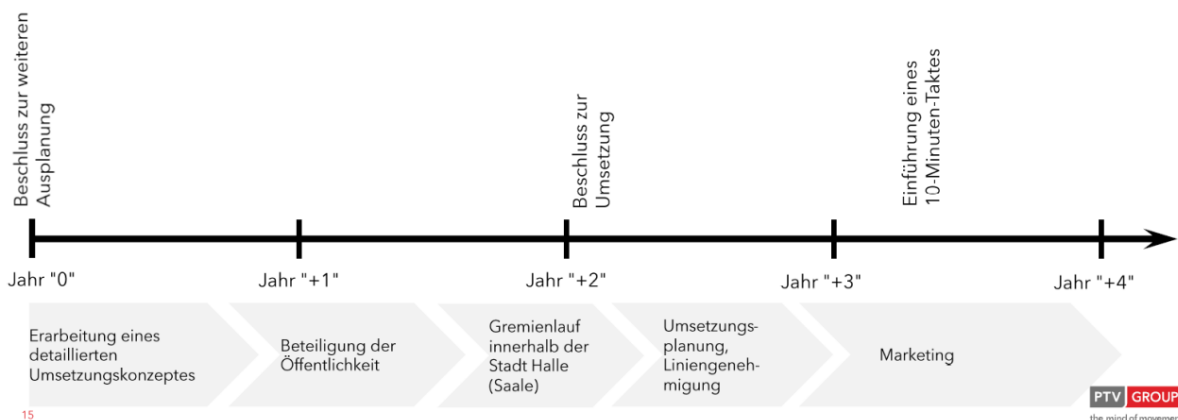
Beschluss zur weiteren Ausplanung

Beschluss zur Umsetzung

Einführung eines 10-Minuten-Taktes

Jahr "0"

Jahr "+1"

Jahr "+2"

Jahr "+3"

Jahr "+4"

Erarbeitung eines detaillierten Umsetzungskonzeptes

Beteiligung der Öffentlichkeit

Gremienlauf innerhalb der Stadt Halle (Saale)

Umsetzungsplanung, Liniengenehmigung

Marketing

15

PTV GROUP

the mind of movemen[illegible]